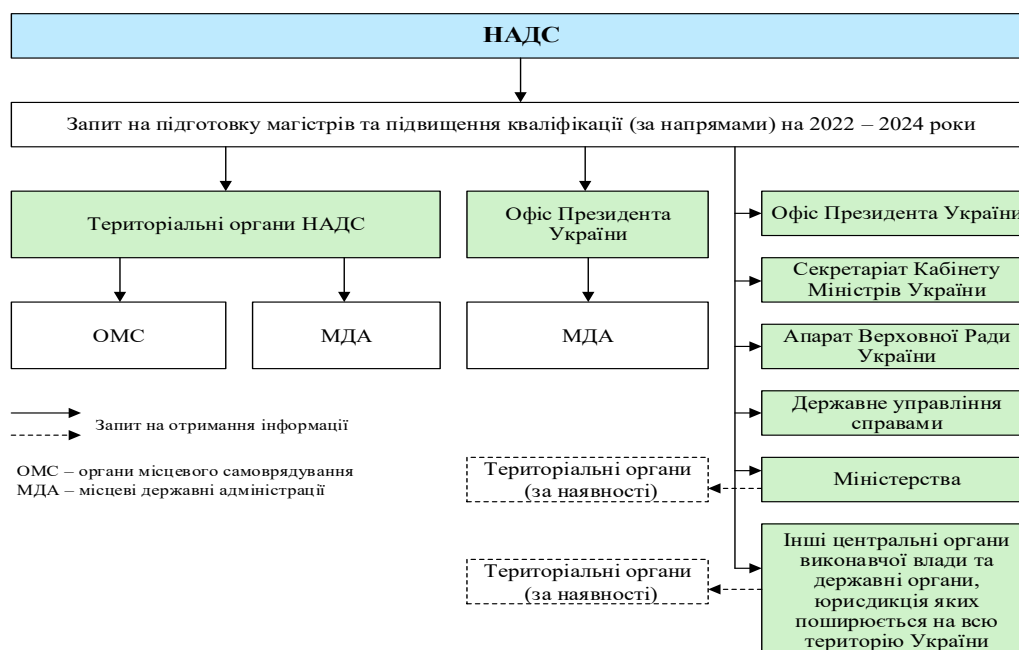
НАДС

Запит на підготовку магістрів та підвищення кваліфікації (за напрямами) на 2022 – 2024 роки

Територіальні органи НАДС

Офіс Президента України

Офіс Президента Україн

ОМС

МДА

МДА

Секретаріат Кабінету Міністрів України

Апарат Верховної Ради України

Державне управління справами

Міністерства

Інші центральні органи виконавчої влади та державні органи, юрисдикція яких поширюється на всю територію України

Територіальні органи (за наявності)

Територіальні органи (за наявності)

Запит на отримання інформації

ОМС – органи місцевого самоврядування
МДА – місцеві державні адміністрації